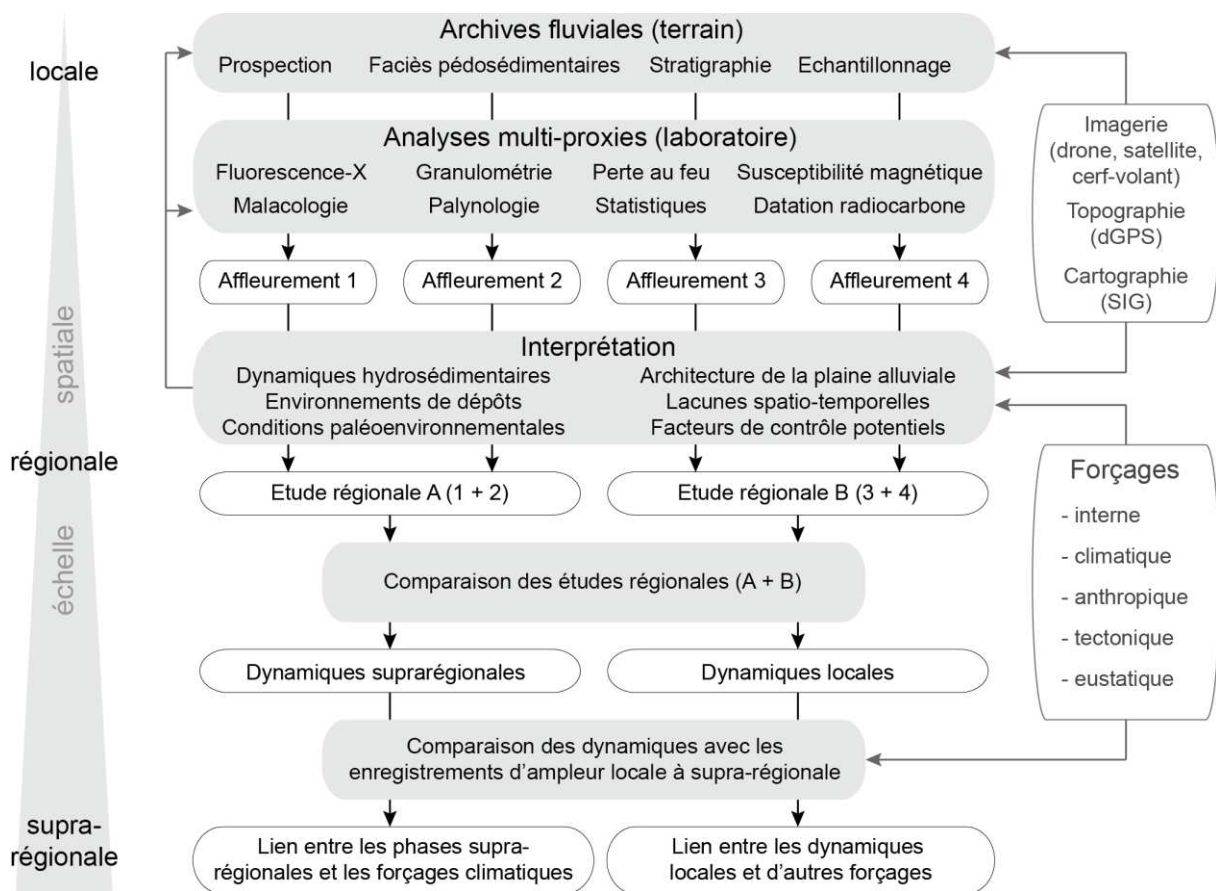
locale

spatiale

régionale

échelle

supra-régionale

Archives fluviales (terrain)

Prospection Faciès pédosédimentaires Stratigraphie Echantillonnage

Analyses multi-proxies (laboratoire)

Fluorescence-X Granulométrie Perte au feu Susceptibilité magnétique

Malacologie Palynologie Statistiques Datation radiocarbone

Affleurement 1

Affleurement 2

Affleurement 3

Affleurement 4

Imagerie (drone, satellite, cerf-volant)

Topographie (dGPS)

Cartographie (SIG)

Interprétation

Dynamiques hydrosédimentaires
Environnements de dépôts
Conditions paléoenvironnementales

Architecture de la plaine alluviale
Lacunes spatio-temporelles
Facteurs de contrôle potentiels

Etude régionale A (1 + 2)

Etude régionale B (3 + 4)

Forçages

- interne
- climatique
- anthropique
- tectonique
- eustatique

Comparaison des études régionales (A + B)

Dynamiques suprarégionales

Dynamiques locales

Comparaison des dynamiques avec les enregistrements d'ampleur locale à supra-régionale

Lien entre les phases supra-régionales et les forçages climatiques

Lien entre les dynamiques locales et d'autres forçages